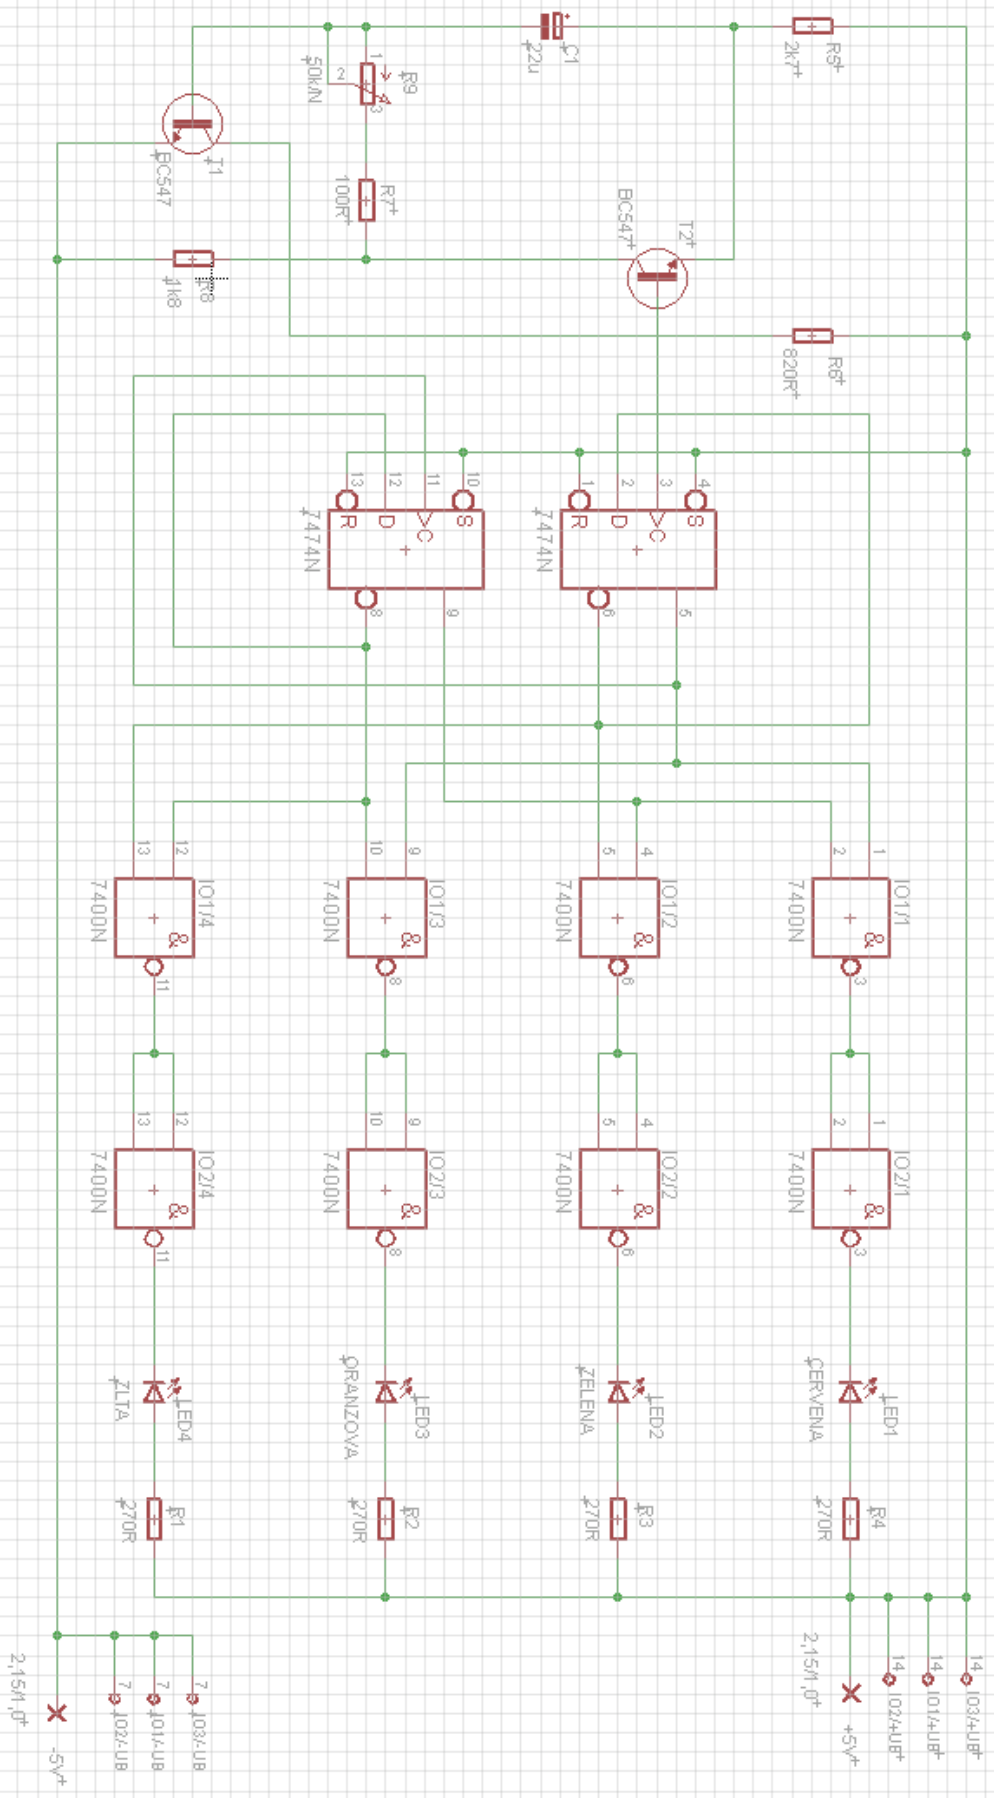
C1
22u
R5
2k7
R9
50kLIN
1
2
3
T1
BC547
R7
100R
R8
1k8
T2
BC547
R6
820R
13
12
11
10
R
D
C
S
7474N
8
9
1
2
3
4
R
D
C
S
7474N
6
5
13
12
7400N
IO1/4
&
11
10
9
7400N
IO1/3
&
8
5
4
7400N
IO1/2
&
6
2
1
7400N
IO1/1
&
3
13
12
7400N
IO2/4
&
11
10
9
7400N
IO2/3
&
8
5
4
7400N
IO2/2
&
6
2
1
7400N
IO2/1
&
3
ZLTA
LED4
ORANZOVA
LED3
ZELENA
LED2
CERVENA
LED1
270R
R1
270R
R2
270R
R3
270R
R4
2,15/1,0
-5V
7
IO2/-UB
7
IO1/-UB
7
IO3/-UB
2,15/1,0
+5V
14
IO2/+UB
14
IO1/+UB
14
IO3/+UB